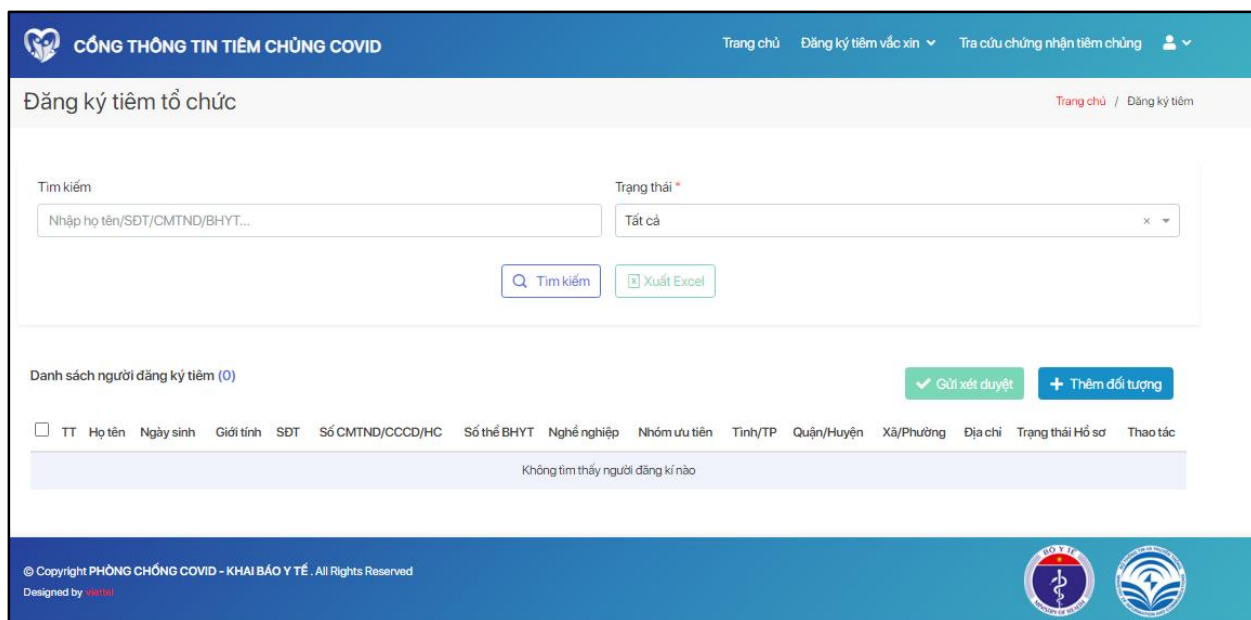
CỔNG THÔNG TIN TIÊM CHỦNG COVID

Trang chủ Đăng ký tiêm vắc xin Tra cứu chứng nhận tiêm chủng

Đăng ký tiêm tổ chức

Trang chủ / Đăng ký tiêm

Tìm kiếm

Nhập họ tên/SĐT/CMTND/BHYT...

Trạng thái *

Tất cả

Tìm kiếm

Xuất Excel

Danh sách người đăng ký tiêm (0)

Gửi xét duyệt

+ Thêm đối tượng

| TT | Họ tên | Ngày sinh | Giới tính | SĐT | Số CMTND/CCCD/HC | Số thẻ BHYT | Nghề nghiệp | Nhóm ưu tiên | Tỉnh/TP | Quận/Huyện | Xã/Phường | Địa chỉ | Trạng thái Hồ sơ | Thao tác |
|---|---|---|---|---|---|---|---|---|---|---|---|---|---|---|
| Không tìm thấy người đăng kí nào | | | | | | | | | | | | | | |

© Copyright PHÒNG CHỐNG COVID - KHAI BÁO Y TẾ . All Rights Reserved
Designed by viettel

BỘ Y TẾ
MINISTRY OF HEALTH